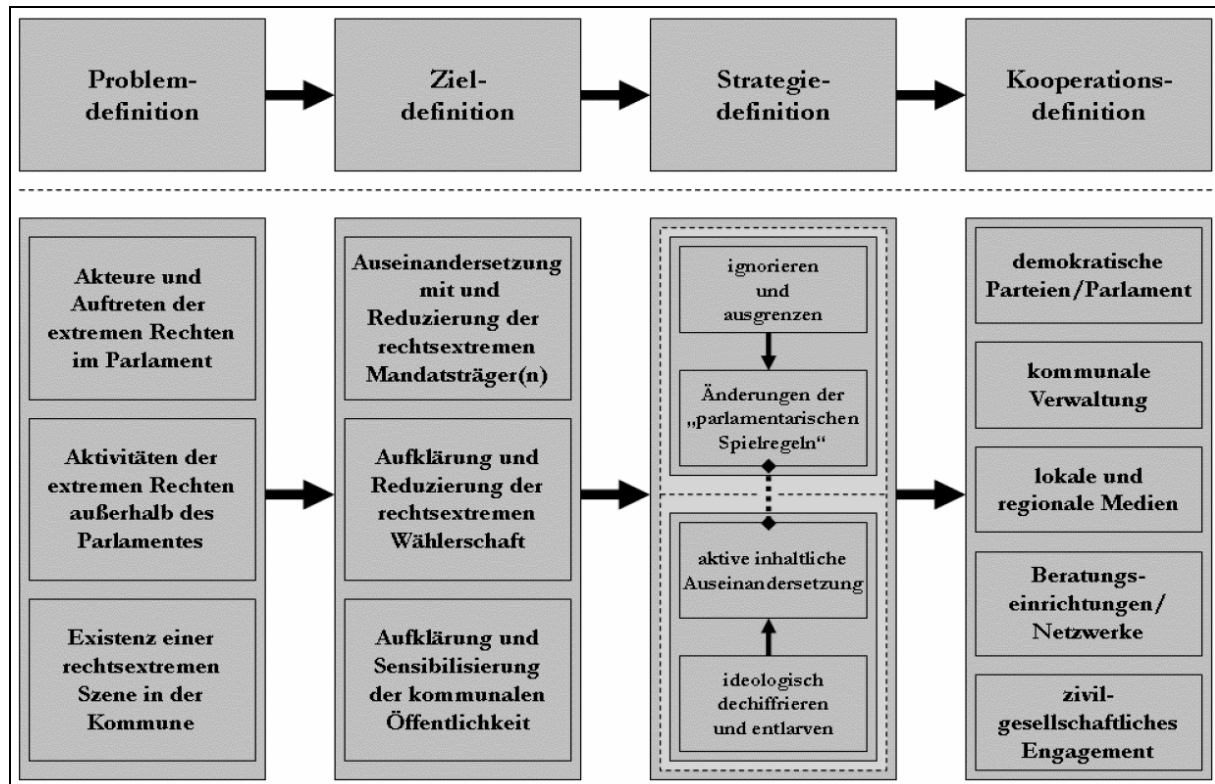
Problemdefinition

Zieldefinition

Strategiedefinition

Kooperationsdefinition

Akteure und Auftreten der extremen Rechten im Parlament

Aktivitäten der extremen Rechten außerhalb des Parlamentes

Existenz einer rechtsextremen Szene in der Kommune

Auseinandersetzung mit und Reduzierung der rechtsextremen Mandatsträger(n)

Aufklärung und Reduzierung der rechtsextremen Wählerschaft

Aufklärung und Sensibilisierung der kommunalen Öffentlichkeit

ignorieren und ausgrenzen

Änderungen der „parlamentarischen Spielregeln"

aktive inhaltliche Auseinandersetzung

ideologisch dechiffrieren und entlarven

demokratische Parteien/Parlament

kommunale Verwaltung

lokale und regionale Medien

Beratungseinrichtungen/ Netzwerke

zivilgesellschaftliches Engagement